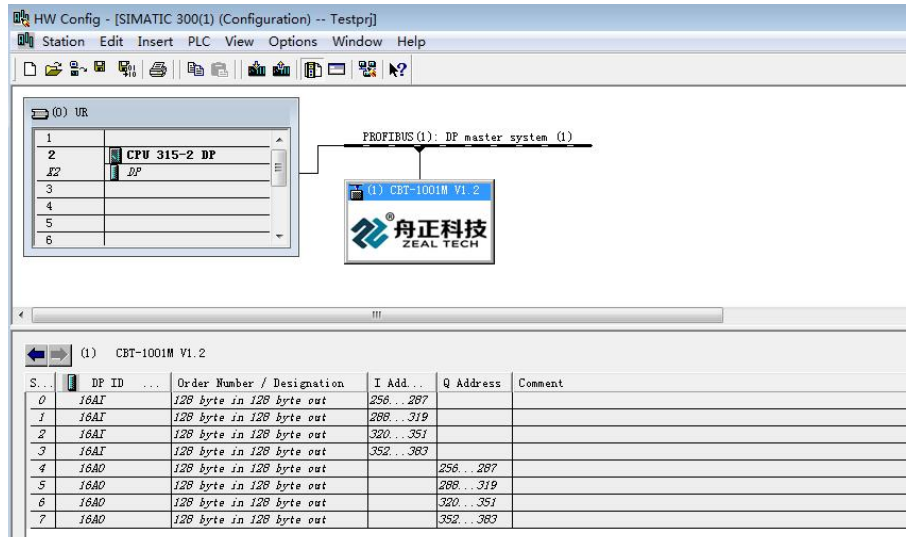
HW Config - [SIMATIC 300(1) (Configuration) -- Testprj]

Station Edit Insert PLC View Options Window Help

(0) UR

| | |
|---|---|
| 1 | |
| 2 | CPU 315-2 DP |
| X2 | DP |
| 3 | |
| 4 | |
| 5 | |
| 6 | |

PROFIBUS(1): DP master system (1)

(1) CBT-1001M V1.2

舟正科技 ZEAL TECH

(1) CBT-1001M V1.2

| S... | DP ID ... | Order Number / Designation | I Add... | Q Address | Comment |
|---|---|---|---|---|---|
| 0 | 16AI | 128 byte in 128 byte out | 256...287 | | |
| 1 | 16AI | 128 byte in 128 byte out | 288...319 | | |
| 2 | 16AI | 128 byte in 128 byte out | 320...351 | | |
| 3 | 16AI | 128 byte in 128 byte out | 352...383 | | |
| 4 | 16AO | 128 byte in 128 byte out | | 256...287 | |
| 5 | 16AO | 128 byte in 128 byte out | | 288...319 | |
| 6 | 16AO | 128 byte in 128 byte out | | 320...351 | |
| 7 | 16AO | 128 byte in 128 byte out | | 352...383 | |